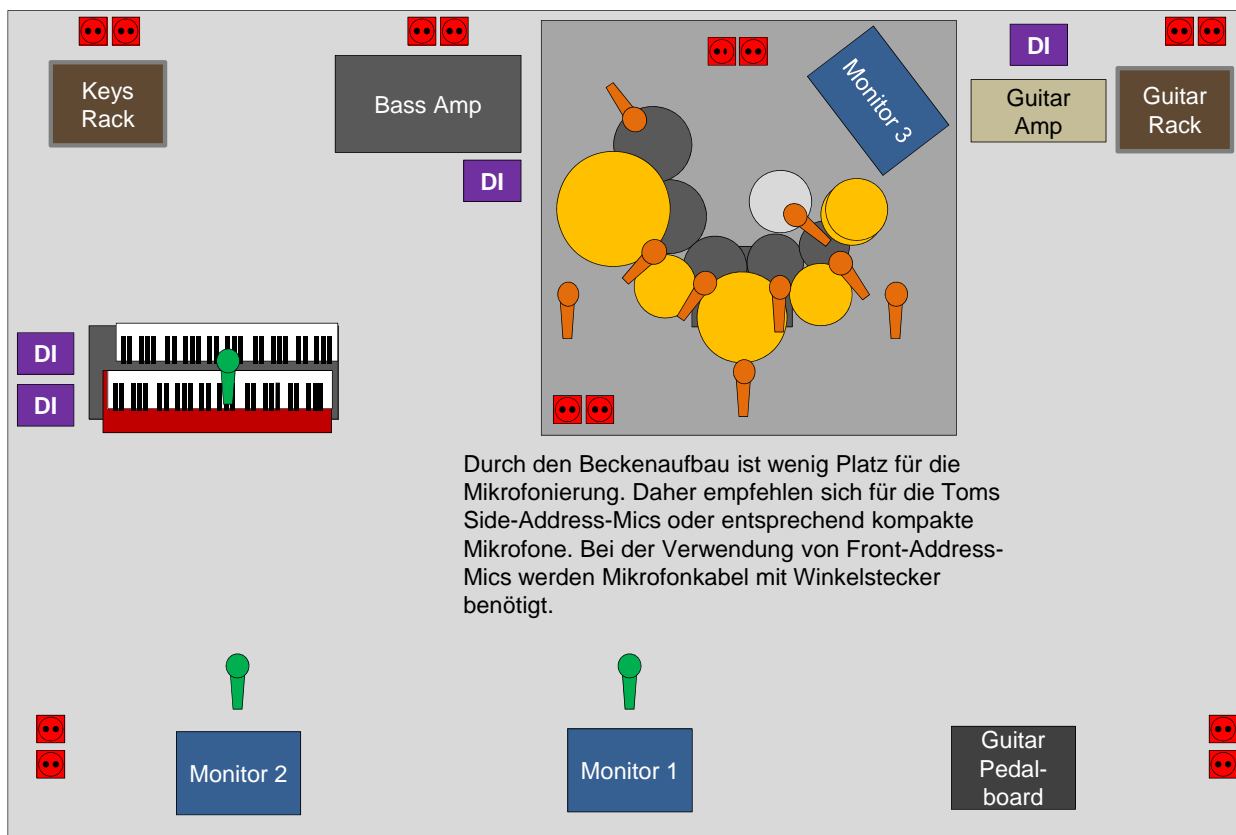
Keys Rack

Bass Amp

DI

Monitor 3

DI

Guitar Amp

Guitar Rack

DI

DI

Durch den Beckenaufbau ist wenig Platz für die Mikrofonierung. Daher empfehlen sich für die Toms Side-Address-Mics oder entsprechend kompakte Mikrofone. Bei der Verwendung von Front-Address-Mics werden Mikrofonkabel mit Winkelstecker benötigt.

Monitor 2

Monitor 1

Guitar Pedalboard